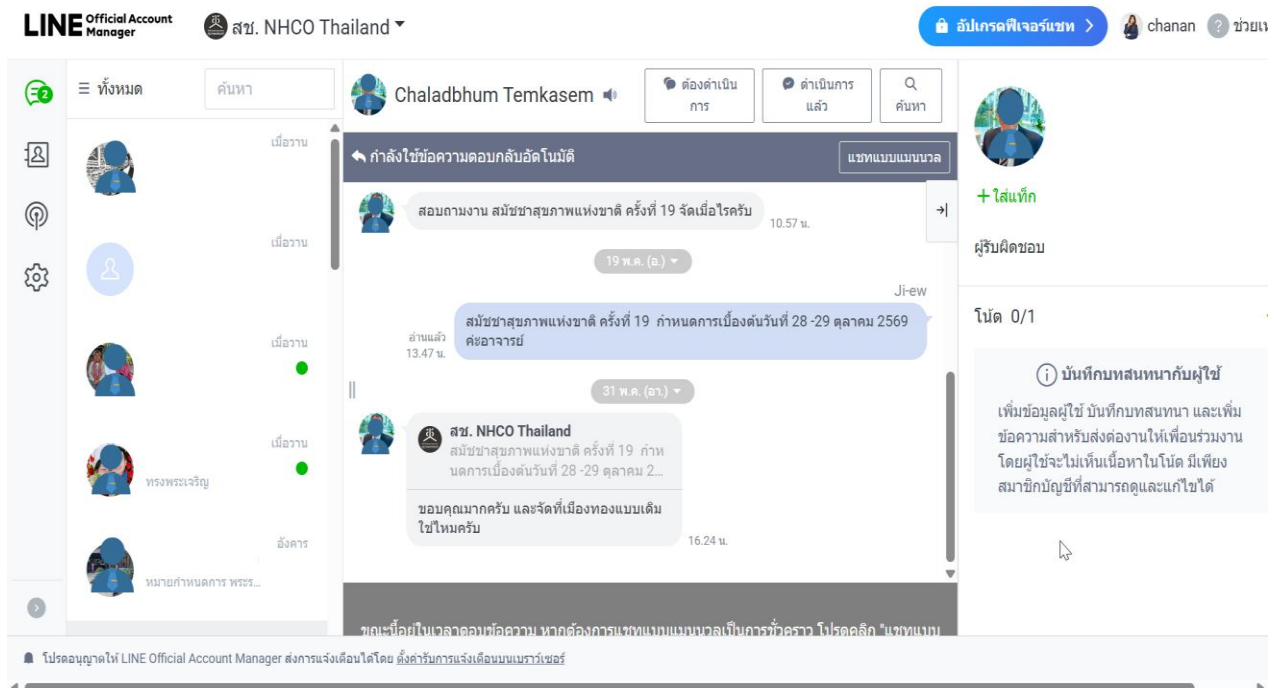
LINE Official Account Manager

สช. NHCO Thailand

อัปเกรดฟีเจอร์แชท >

chanan

ช่วยเ

2

≡ ทั้งหมด

ค้นหา

เมื่อวาน

เมื่อวาน

เมื่อวาน

เมื่อวาน

ทรงพระเจริญ

อังคาร

หมายกำหนดการ พระร...

Chaladbhum Temkasem

ต้องดำเนินการ

ดำเนินการแล้ว

ค้นหา

กำลังใช้ข้อความตอบกลับอัตโนมัติ

แชทแบบแมนนวล

สอบถามงาน สมัชชาสุขภาพแห่งขาติ ครั้งที่ 19 จัดเมื่อไรครับ

10.57 น.

19 พ.ค. (อ.)

Ji-ew

อ่านแล้ว 13.47 น.

สมัชชาสุขภาพแห่งขาติ ครั้งที่ 19 กำหนดการเบื้องต้นวันที่ 28 -29 ตุลาคม 2569 ค่ะอาจารย์

31 พ.ค. (อา.)

สช. NHCO Thailand

สมัชชาสุขภาพแห่งขาติ ครั้งที่ 19 กำหนดการเบื้องต้นวันที่ 28 -29 ตุลาคม 2...

ขอบคุณมากครับ และจัดที่เมืองทองแบบเดิมใช่ไหมครับ

16.24 น.

ขณะนี้อยู่ในเวลาตอบข้อความ หากต้องการแชทแบบแมนนวลเป็นการชั่วคราว โปรดคลิก "แชทแบบ

+ ใส่แท็ก

ผู้รับผิดชอบ

โน้ต 0/1

บันทึกบทสนทนากับผู้ใช้

เพิ่มข้อมูลผู้ใช้ บันทึกบทสนทนา และเพิ่มข้อความสำหรับส่งต่องานให้เพื่อนร่วมงาน โดยผู้ใช้จะไม่เห็นเนื้อหาในโน้ต มีเพียงสมาชิกบัญชีที่สามารถดูและแก้ไขได้

โปรดอนุญาตให้ LINE Official Account Manager ส่งการแจ้งเตือนได้โดย ตั้งค่ารับการแจ้งเตือนบนเบราว์เซอร์